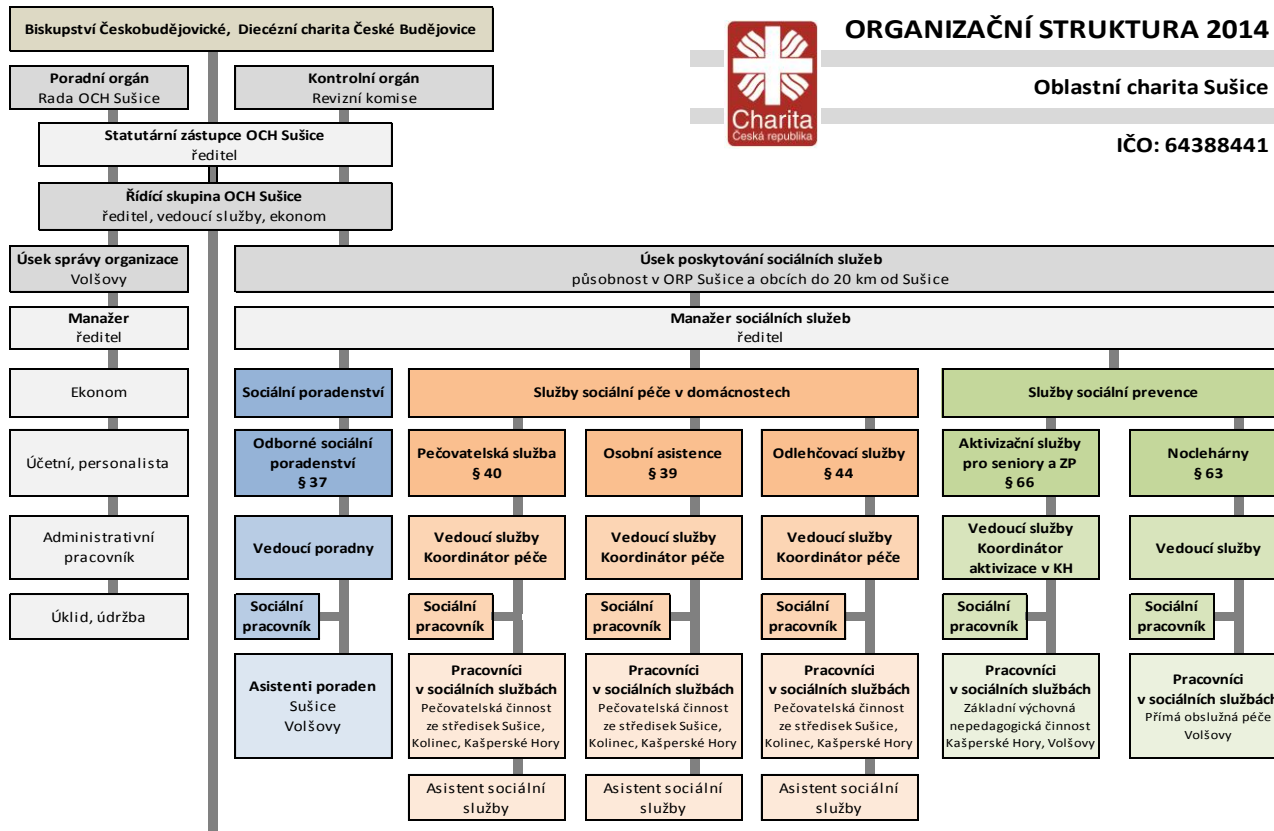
Biskupství Českobudějovické, Diecézní charita České Budějovice

ORGANIZAČNÍ STRUKTURA 2014

Oblastní charita Sušice

IČO: 64388441

Charita
Česká republika

Poradní orgán
Rada OCH Sušice

Kontrolní orgán
Revizní komise

Statutární zástupce OCH Sušice
ředitel

Řídící skupina OCH Sušice
ředitel, vedoucí služby, ekonom

Úsek správy organizace
Volšovy

Manažer
ředitel

Ekonom

Účetní, personalista

Administrativní pracovník

Úklid, údržba

Úsek poskytování sociálních služeb
působnost v ORP Sušice a obcích do 20 km od Sušice

Manažer sociálních služeb
ředitel

Sociální poradenství

Odborné sociální poradenství
§ 37

Vedoucí poradny

Sociální pracovník

Asistenti poraden
Sušice
Volšovy

Služby sociální péče v domácnostech

Pečovatelská služba
§ 40

Vedoucí služby
Koordinátor péče

Sociální pracovník

Pracovníci v sociálních službách
Pečovatelská činnost ze středisek Sušice, Kolinec, Kašperské Hory

Asistent sociální služby

Osobní asistence
§ 39

Vedoucí služby
Koordinátor péče

Sociální pracovník

Pracovníci v sociálních službách
Pečovatelská činnost ze středisek Sušice, Kolinec, Kašperské Hory

Asistent sociální služby

Odlehčovací služby
§ 44

Vedoucí služby
Koordinátor péče

Sociální pracovník

Pracovníci v sociálních službách
Pečovatelská činnost ze středisek Sušice, Kolinec, Kašperské Hory

Asistent sociální služby

Služby sociální prevence

Aktivizační služby pro seniory a ZP
§ 66

Vedoucí služby
Koordinátor aktivizace v KH

Sociální pracovník

Pracovníci v sociálních službách
Základní výchovná nepedagogická činnost
Kašperské Hory, Volšovy

Noclehárny
§ 63

Vedoucí služby

Sociální pracovník

Pracovníci v sociálních službách
Přímá obslužná péče
Volšovy